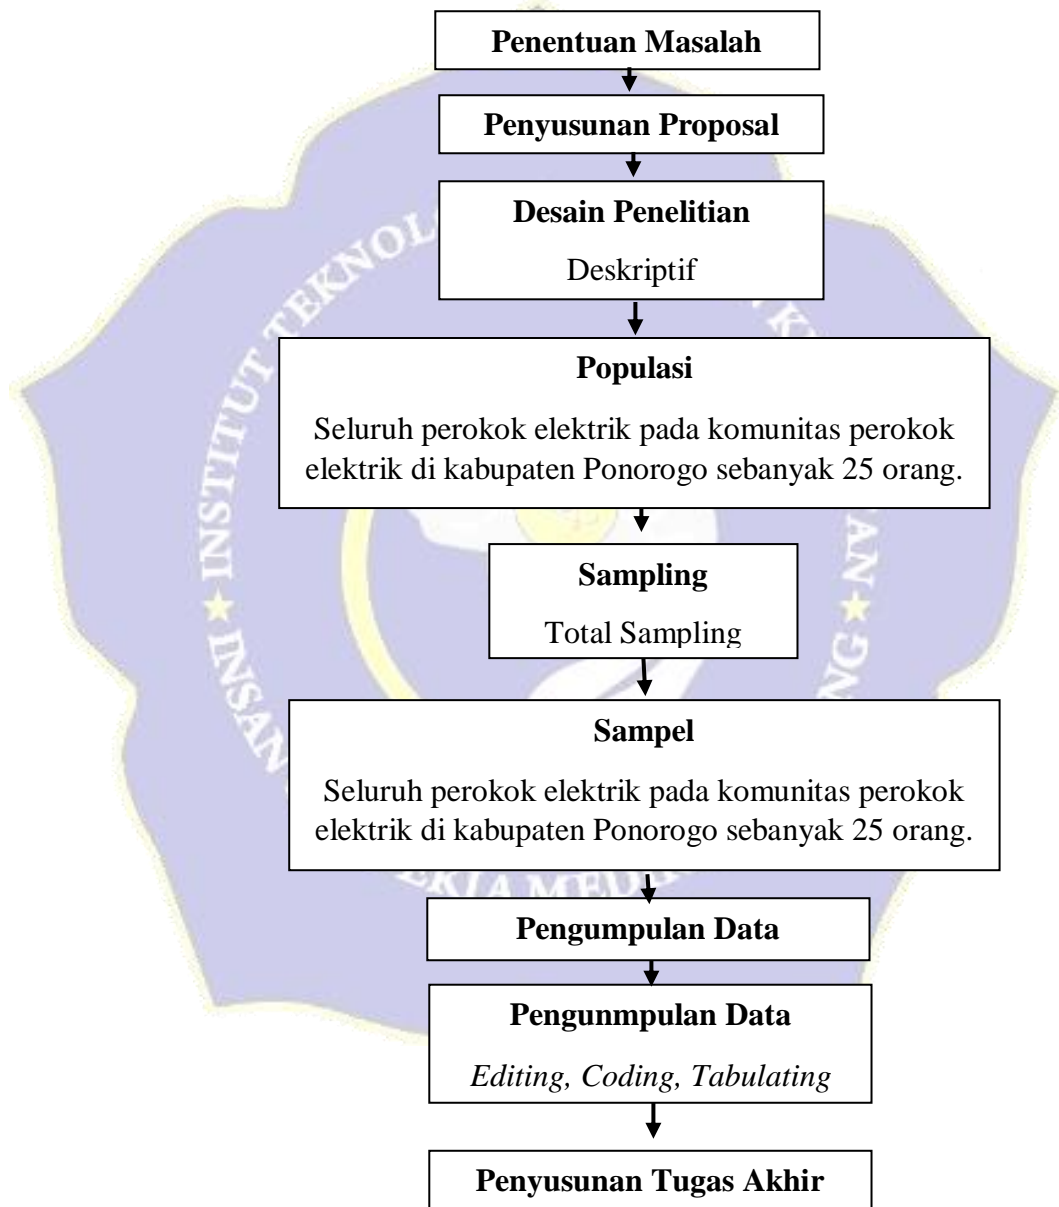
Penentuan Masalah

Penyusunan Proposal

Desain Penelitian

Deskriptif

Populasi

Seluruh perokok elektrik pada komunitas perokok elektrik di kabupaten Ponorogo sebanyak 25 orang.

Sampling

Total Sampling

Sampel

Seluruh perokok elektrik pada komunitas perokok elektrik di kabupaten Ponorogo sebanyak 25 orang.

Pengumpulan Data

Pengunmpulan Data

*Editing, Coding, Tabulating*

Penyusunan Tugas Akhir

INSTITUT TEKNOL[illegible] K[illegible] INSAN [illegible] G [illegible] AN
EKIA MEDI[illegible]